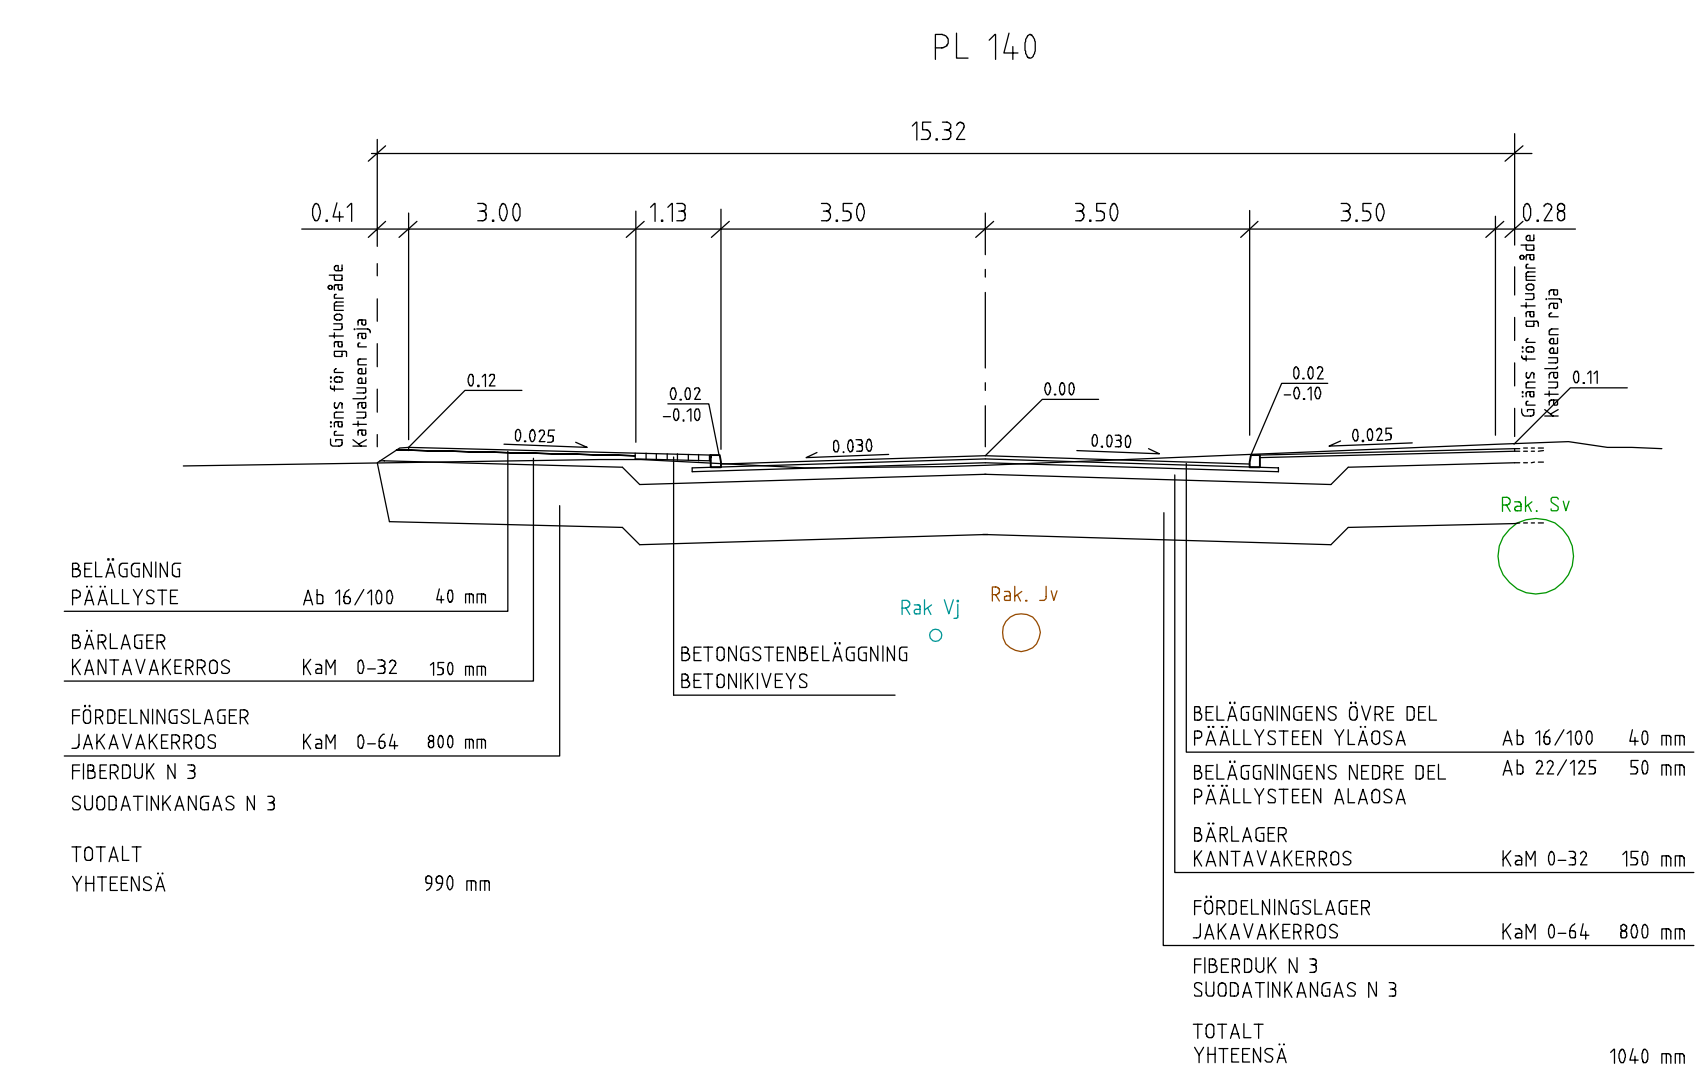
PL 140

15.32

0.41 3.00 1.13 3.50 3.50 3.50 0.28

Gräns för gatuområde
Katualueen raja

Gräns för gatuområde
Katualueen raja

0.12
0.025
0.02
−0.10
0.030
0.00
0.030
0.02
−0.10
0.025
0.11

Rak. Sv
Rak Vj
Rak. Jv

BELÄGGNING
PÄÄLLYSTE Ab 16/100 40 mm

BÄRLAGER
KANTAVAKERROS KaM 0−32 150 mm

FÖRDELNINGSLAGER
JAKAVAKERROS KaM 0−64 800 mm

FIBERDUK N 3
SUODATINKANGAS N 3

TOTALT
YHTEENSÄ 990 mm

BETONGSTENBELÄGGNING
BETONIKIVEYS

BELÄGGNINGENS ÖVRE DEL
PÄÄLLYSTEEN YLÄOSA Ab 16/100 40 mm

BELÄGGNINGENS NEDRE DEL
PÄÄLLYSTEEN ALAOSA Ab 22/125 50 mm

BÄRLAGER
KANTAVAKERROS KaM 0−32 150 mm

FÖRDELNINGSLAGER
JAKAVAKERROS KaM 0−64 800 mm

FIBERDUK N 3
SUODATINKANGAS N 3

TOTALT
YHTEENSÄ 1040 mm